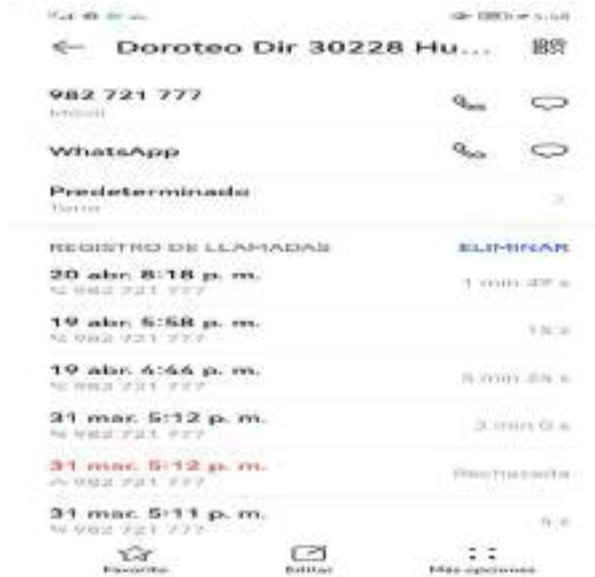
Doroteo Dir 30228 Hu...

982 721 777
Móvil

WhatsApp

Predeterminado
Tono

REGISTRO DE LLAMADAS
ELIMINAR

20 abr. 8:18 p. m.
982 721 777
1 min 49 s

19 abr. 5:58 p. m.
982 721 777
15 s

19 abr. 4:44 p. m.
982 721 777
8 min 25 s

31 mar. 5:12 p. m.
982 721 777
3 min 0 s

31 mar. 5:12 p. m.
982 721 777
Rechazada

31 mar. 5:11 p. m.
982 721 777
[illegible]

Favorito
Editar
Más opciones